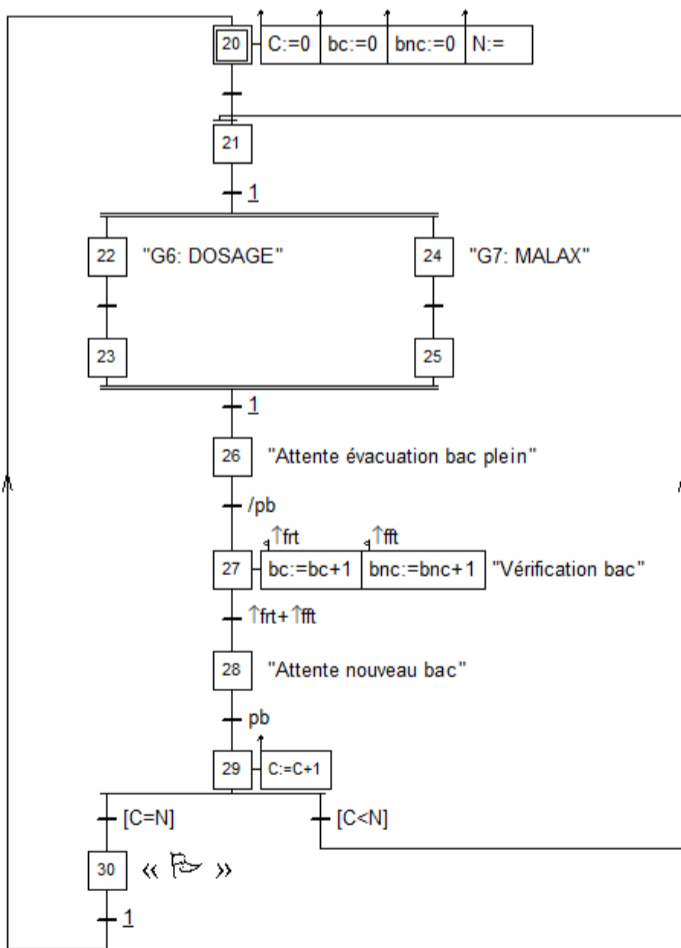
20
C:=0
bc:=0
bnc:=0
N:=

21
1

22 "G6: DOSAGE"
24 "G7: MALAX"
23
25
1

26 "Attente évacuation bac plein"
/pb
↑frt ↑fft
27 bc:=bc+1 bnc:=bnc+1 "Vérification bac"
↑frt+↑fft
28 "Attente nouveau bac"
pb
29 C:=C+1
[C=N]
[C<N]
30 « »
1